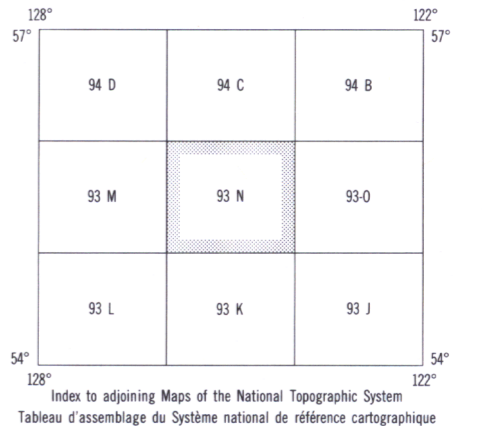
128° 122°
57° 57°

| 94 D | 94 C | 94 B |
|---|---|---|
| 93 M | 93 N | 93-O |
| 93 L | 93 K | 93 J |

54° 54°
128° 122°

Index to adjoining Maps of the National Topographic System
Tableau d'assemblage du Système national de référence cartographique